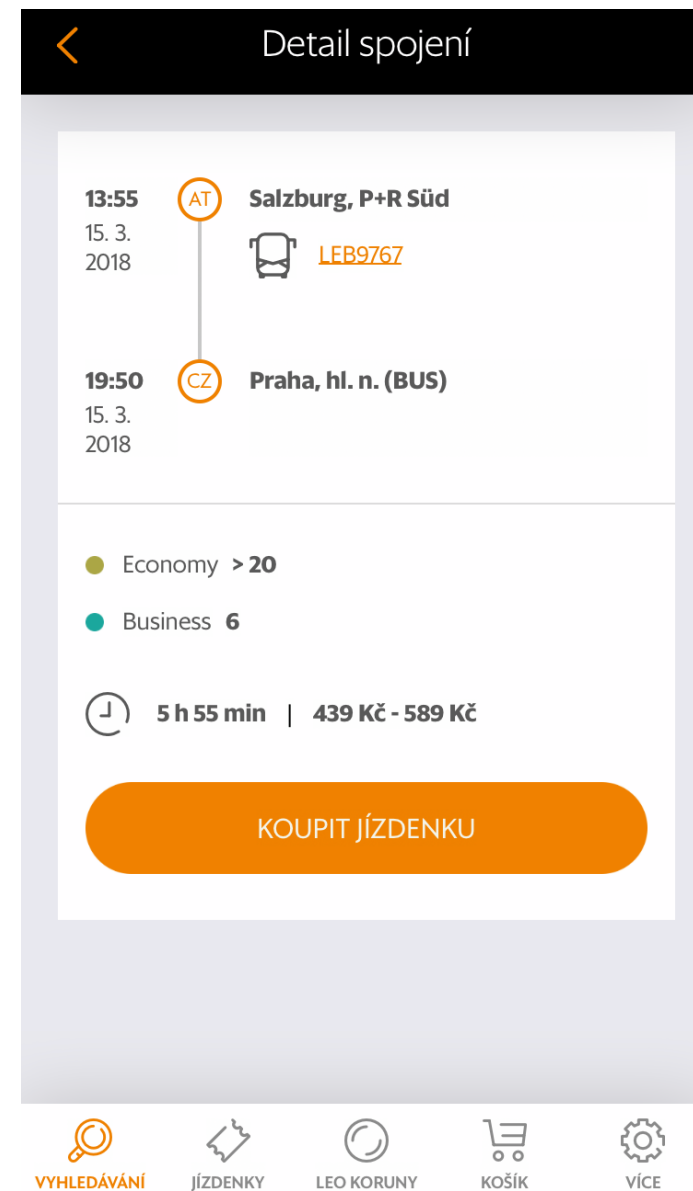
Detail spojení

13:55
15. 3.
2018

AT

Salzburg, P+R Süd

LEB9767

19:50
15. 3.
2018

CZ

Praha, hl. n. (BUS)

Economy > 20

Business 6

5 h 55 min | 439 Kč - 589 Kč

KOUPIT JÍZDENKU

VYHLEDÁVÁNÍ JÍZDENKY LEO KORUNY KOŠÍK VÍCE